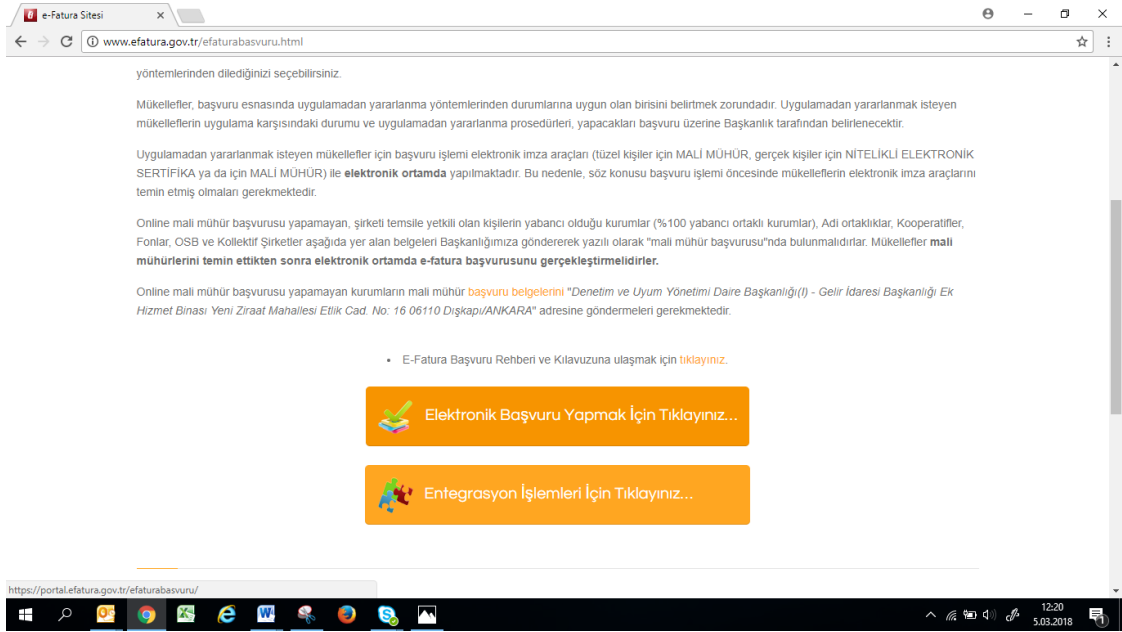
e-Fatura Sitesi ×

www.efatura.gov.tr/efaturabasvuru.html

yöntemlerinden dilediğinizi seçebilirsiniz.

Mükellefler, başvuru esnasında uygulamadan yararlanma yöntemlerinden durumlarına uygun olan birisini belirtmek zorundadır. Uygulamadan yararlanmak isteyen mükelleflerin uygulama karşısındaki durumu ve uygulamadan yararlanma prosedürleri, yapacakları başvuru üzerine Başkanlık tarafından belirlenecektir.

Uygulamadan yararlanmak isteyen mükellefler için başvuru işlemi elektronik imza araçları (tüzel kişiler için MALİ MÜHÜR, gerçek kişiler için NİTELİKLİ ELEKTRONİK SERTİFİKA ya da için MALİ MÜHÜR) ile **elektronik ortamda** yapılmaktadır. Bu nedenle, söz konusu başvuru işlemi öncesinde mükelleflerin elektronik imza araçlarını temin etmiş olmaları gerekmektedir.

Online mali mühür başvurusu yapamayan, şirketi temsile yetkili olan kişilerin yabancı olduğu kurumlar (%100 yabancı ortaklı kurumlar), Adi ortaklıklar, Kooperatifler, Fonlar, OSB ve Kollektif Şirketler aşağıda yer alan belgeleri Başkanlığımıza göndererek yazılı olarak "mali mühür başvurusu"nda bulunmalıdırlar. Mükellefler **mali mühürlerini temin ettikten sonra elektronik ortamda e-fatura başvurusunu gerçekleştirmelidirler.**

Online mali mühür başvurusu yapamayan kurumların mali mühür başvuru belgelerini "Denetim ve Uyum Yönetimi Daire Başkanlığı(I) - Gelir İdaresi Başkanlığı Ek Hizmet Binası Yeni Ziraat Mahallesi Etlik Cad. No: 16 06110 Dışkapı/ANKARA" adresine göndermeleri gerekmektedir.

• E-Fatura Başvuru Rehberi ve Kılavuzuna ulaşmak için tıklayınız.

Elektronik Başvuru Yapmak İçin Tıklayınız...

Entegrasyon İşlemleri İçin Tıklayınız...

https://portal.efatura.gov.tr/efaturabasvuru/

12:20
5.03.2018